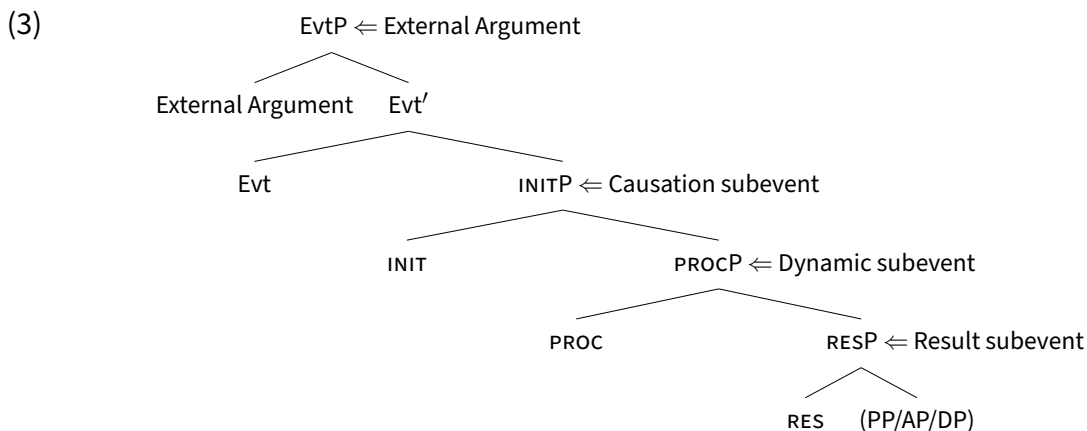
(3)

EvtP $\Leftarrow$ External Argument

External Argument Evt′

Evt initP $\Leftarrow$ Causation subevent

init procP $\Leftarrow$ Dynamic subevent

proc resP $\Leftarrow$ Result subevent

res (PP/AP/DP)